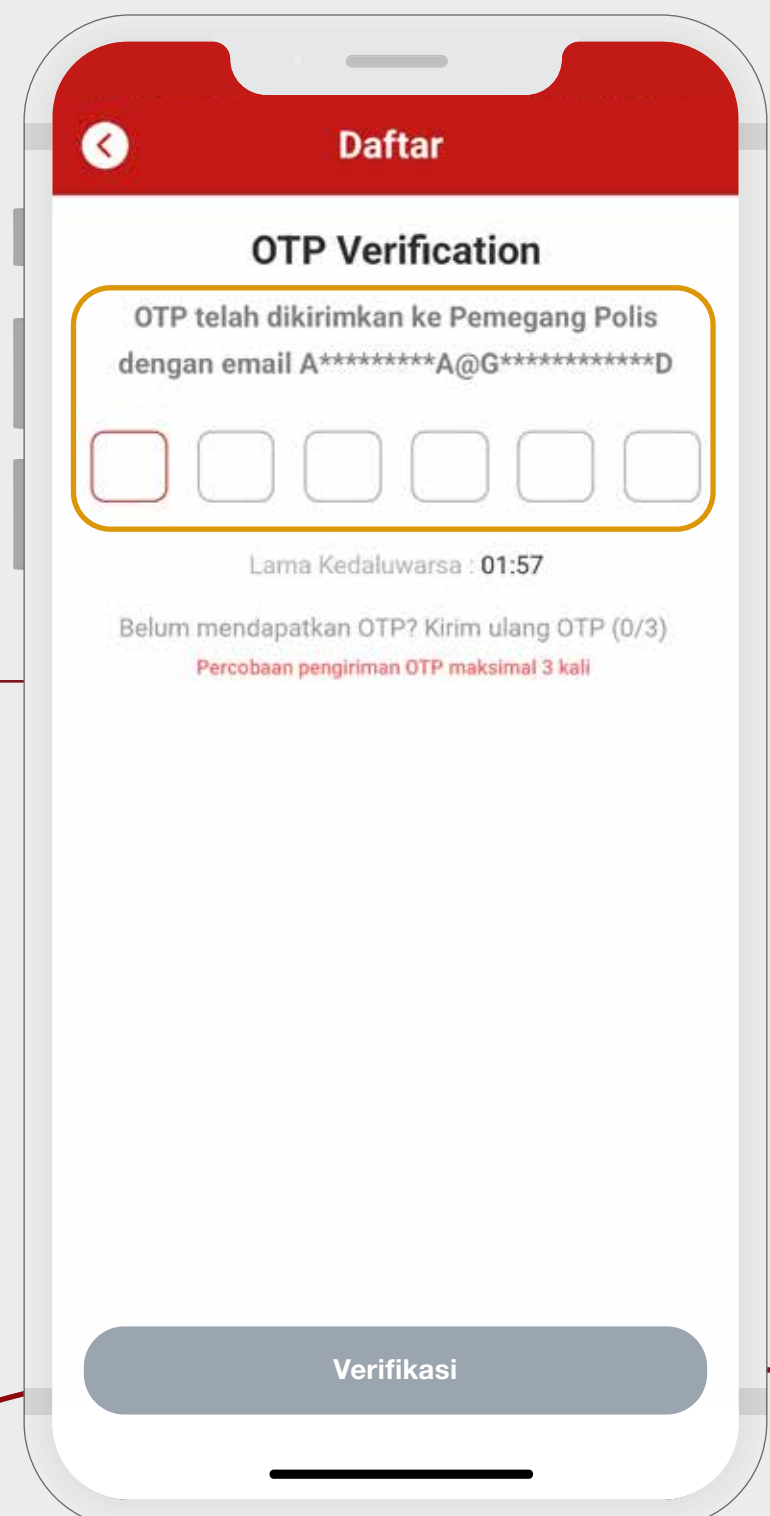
Daftar

OTP Verification

OTP telah dikirimkan ke Pemegang Polis dengan email A*********A@G************D

Lama Kedaluwarsa : 01:57

Belum mendapatkan OTP? Kirim ulang OTP (0/3)

Percobaan pengiriman OTP maksimal 3 kali

Verifikasi